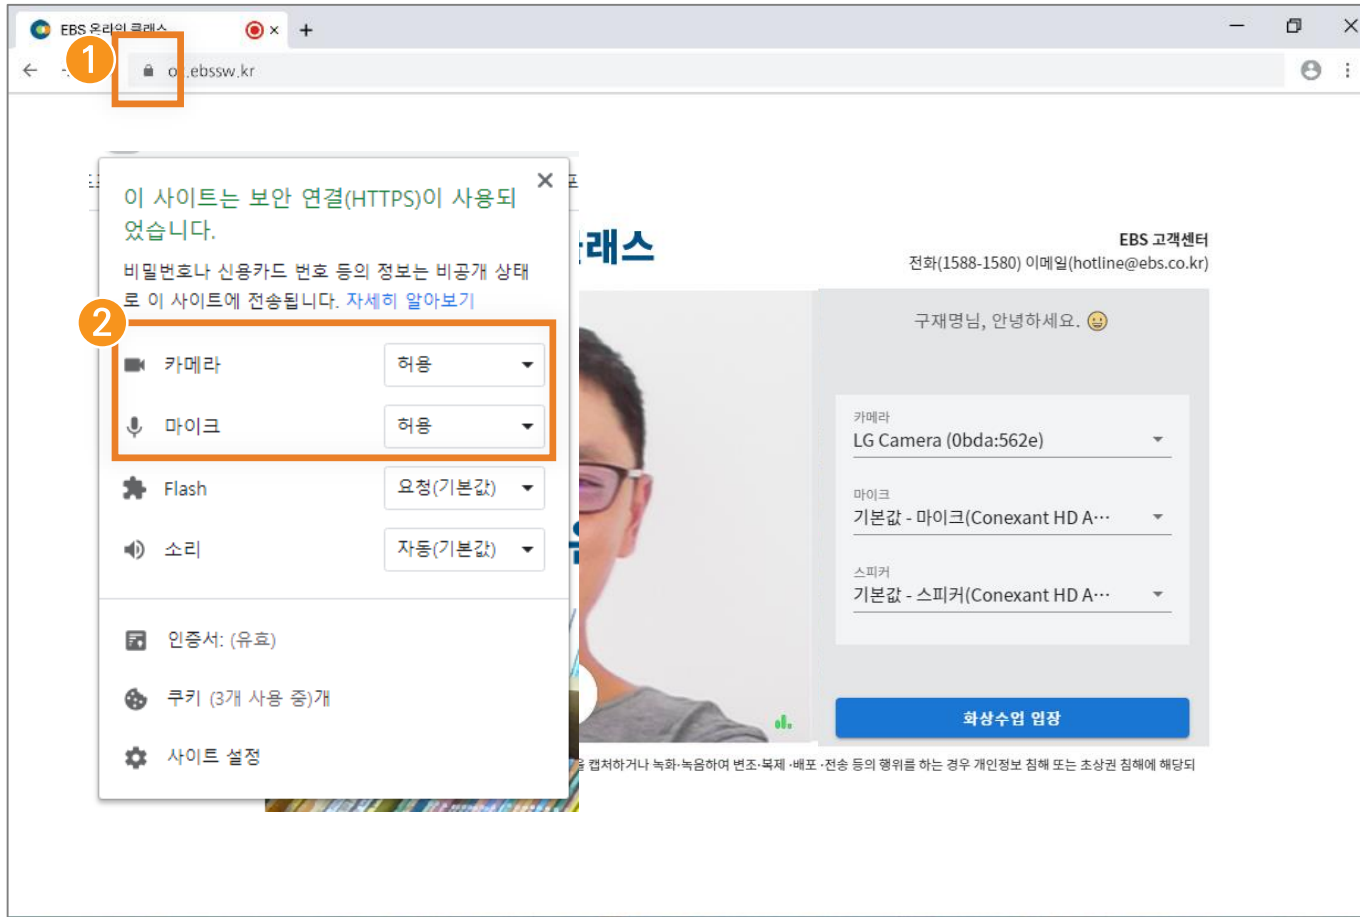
EBS 온라인 클래스
1
oc.ebssw.kr

이 사이트는 보안 연결(HTTPS)이 사용되었습니다.

비밀번호나 신용카드 번호 등의 정보는 비공개 상태로 이 사이트에 전송됩니다. 자세히 알아보기

2
카메라 허용
마이크 허용
Flash 요청(기본값)
소리 자동(기본값)

인증서: (유효)
쿠키 (3개 사용 중)개
사이트 설정

클래스
EBS 고객센터
전화(1588-1580) 이메일(hotline@ebs.co.kr)

구재명님, 안녕하세요.

카메라
LG Camera (0bda:562e)
마이크
기본값 - 마이크(Conexant HD A···
스피커
기본값 - 스피커(Conexant HD A···

화상수업 입장

을 캡처하거나 녹화·녹음하여 변조·복제 ·배포 ·전송 등의 행위를 하는 경우 개인정보 침해 또는 초상권 침해에 해당되